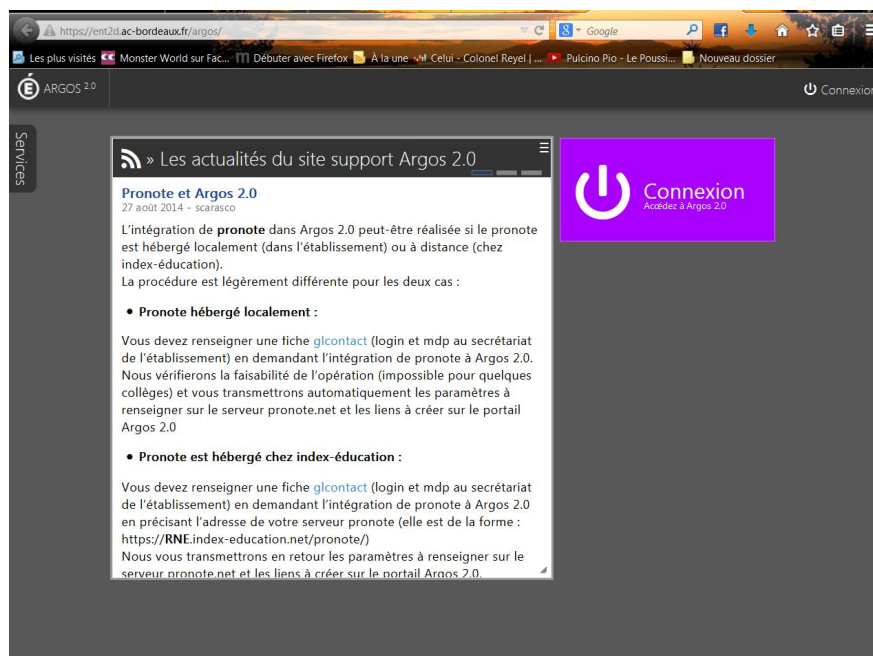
https://ent2d.ac-bordeaux.fr/argos/

Google

Les plus visités Monster World sur Fac... Débuter avec Firefox À la une Celui - Colonel Reyel | ... Pulcino Pio - Le Poussi... Nouveau dossier

ARGOS 2.0

Connexion

Services

» Les actualités du site support Argos 2.0

Pronote et Argos 2.0
27 août 2014 - scarasco

L'intégration de **pronote** dans Argos 2.0 peut-être réalisée si le pronote est hébergé localement (dans l'établissement) ou à distance (chez index-éducation).
La procédure est légèrement différente pour les deux cas :

• **Pronote hébergé localement :**

Vous devez renseigner une fiche glcontact (login et mdp au secrétariat de l'établissement) en demandant l'intégration de pronote à Argos 2.0. Nous vérifierons la faisabilité de l'opération (impossible pour quelques collèges) et vous transmettrons automatiquement les paramètres à renseigner sur le serveur pronote.net et les liens à créer sur le portail Argos 2.0

• **Pronote est hébergé chez index-éducation :**

Vous devez renseigner une fiche glcontact (login et mdp au secrétariat de l'établissement) en demandant l'intégration de pronote à Argos 2.0 en précisant l'adresse de votre serveur pronote (elle est de la forme : https://**RNE**.index-education.net/pronote/)
Nous vous transmettrons en retour les paramètres à renseigner sur le serveur pronote.net et les liens à créer sur le portail Argos 2.0.

Connexion
Accédez à Argos 2.0